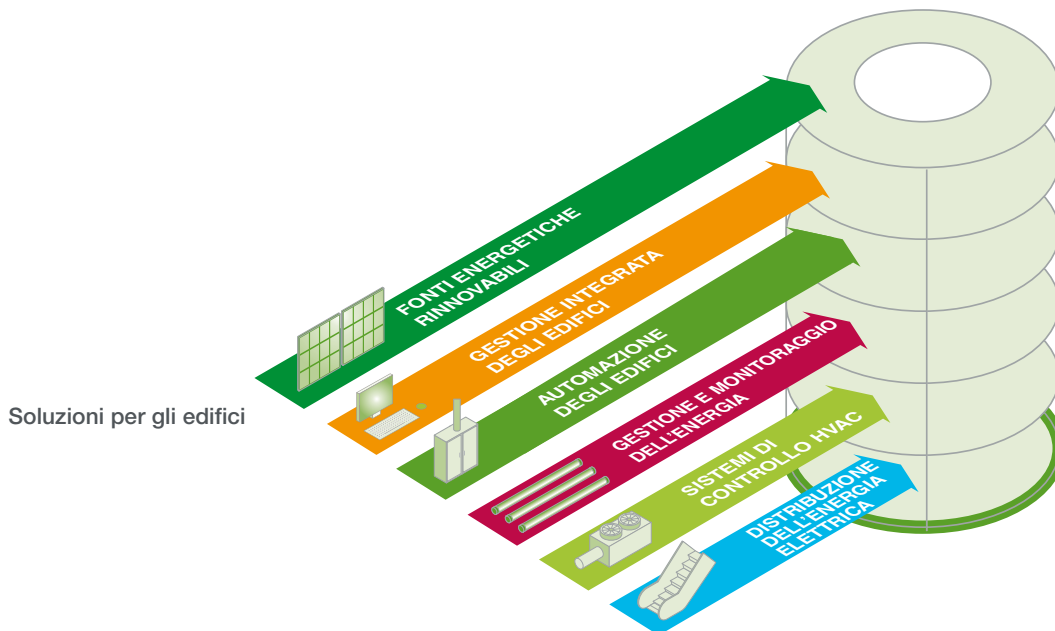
Soluzioni per gli edifici

FONTI ENERGETICHE RINNOVABILI

GESTIONE INTEGRATA DEGLI EDIFICI

AUTOMAZIONE DEGLI EDIFICI

GESTIONE E MONITORAGGIO DELL'ENERGIA

SISTEMI DI CONTROLLO HVAC

DISTRIBUZIONE DELL'ENERGIA ELETTRICA